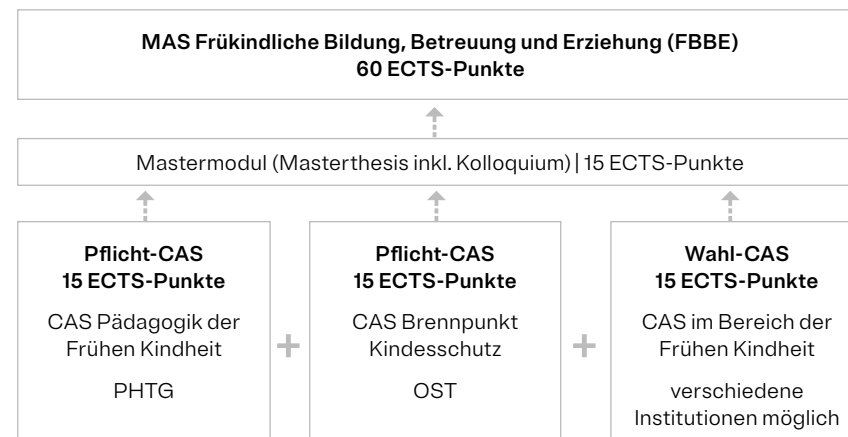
MAS Frükindliche Bildung, Betreuung und Erziehung (FBBE)
60 ECTS-Punkte

Mastermodul (Masterthesis inkl. Kolloquium) | 15 ECTS-Punkte

Pflicht-CAS
15 ECTS-Punkte

CAS Pädagogik der Frühen Kindheit

PHTG

+

Pflicht-CAS
15 ECTS-Punkte

CAS Brennpunkt Kindesschutz

OST

+

Wahl-CAS
15 ECTS-Punkte

CAS im Bereich der Frühen Kindheit

verschiedene Institutionen möglich